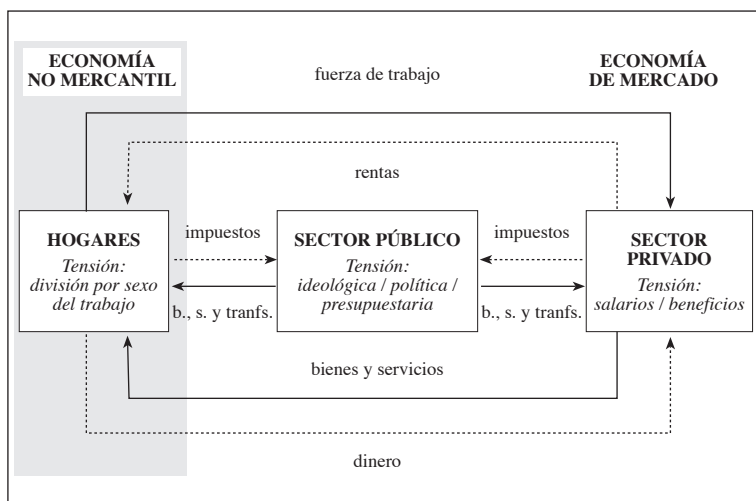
ECONOMÍA NO MERCANTIL

fuerza de trabajo

ECONOMÍA DE MERCADO

rentas

HOGARES
Tensión: división por sexo del trabajo

impuestos

b., s. y tranfs.

SECTOR PÚBLICO
Tensión: ideológica / política / presupuestaria

impuestos

b., s. y tranfs.

SECTOR PRIVADO
Tensión: salarios / beneficios

bienes y servicios

dinero